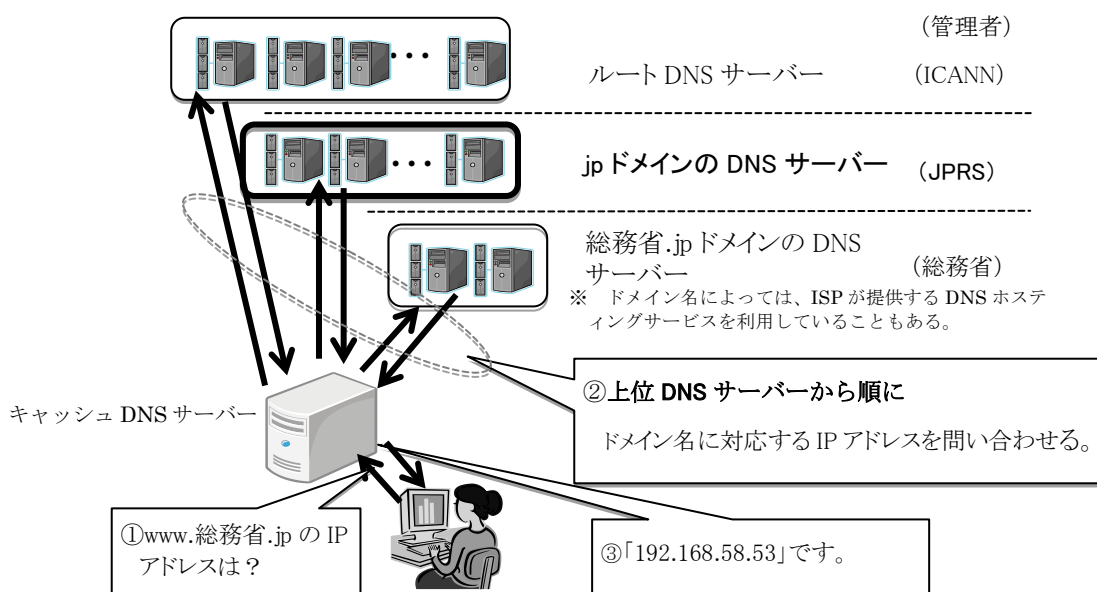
（管理者）

ルート DNS サーバー（ICANN）

jpドメインの DNS サーバー（JPRS）

総務省.jpドメインの DNS サーバー（総務省）

※ ドメイン名によっては、ISP が提供する DNS ホスティングサービスを利用していることもある。

キャッシュ DNS サーバー

②上位 DNS サーバーから順に

ドメイン名に対応する IP アドレスを問い合わせる。

①www.総務省.jp の IP アドレスは？

③「192.168.58.53」です。